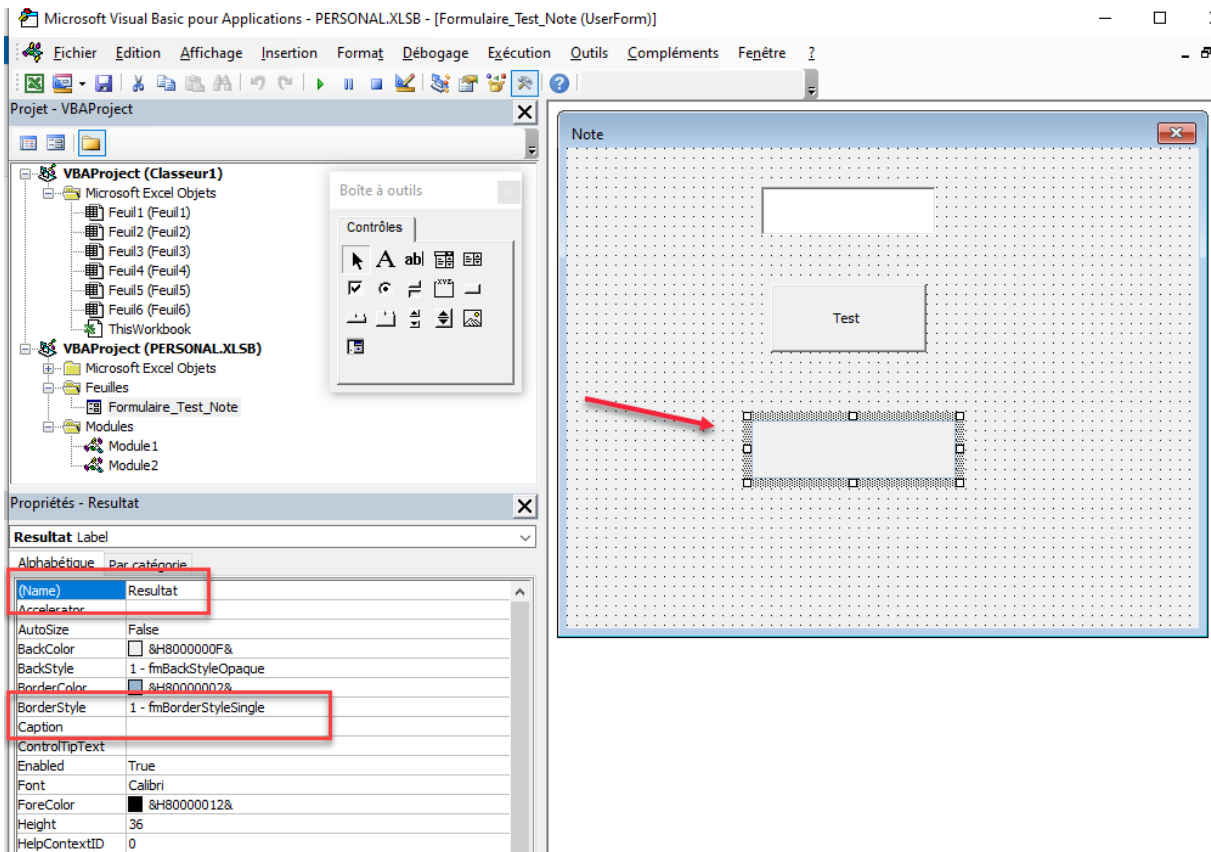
Microsoft Visual Basic pour Applications - PERSONAL.XLSB - [Formulaire_Test_Note (UserForm)]

Fichier Edition Affichage Insertion Format Débogage Exécution Outils Compléments Fenêtre ?

Projet - VBAProject

VBAProject (Classeur1)
Microsoft Excel Objets
Feuil1 (Feuil1)
Feuil2 (Feuil2)
Feuil3 (Feuil3)
Feuil4 (Feuil4)
Feuil5 (Feuil5)
Feuil6 (Feuil6)
ThisWorkbook
VBAProject (PERSONAL.XLSB)
Microsoft Excel Objets
Feuilles
Formulaire_Test_Note
Modules
Module1
Module2

Boîte à outils
Contrôles
A abl

Note

Test

Propriétés - Resultat

Resultat Label

Alphabétique Par catégorie

| (Name) | Resultat |
|---|---|
| Accelerator | |
| AutoSize | False |
| BackColor | &H8000000F& |
| BackStyle | 1 - fmBackStyleOpaque |
| BorderColor | &H80000002& |
| BorderStyle | 1 - fmBorderStyleSingle |
| Caption | |
| ControlTipText | |
| Enabled | True |
| Font | Calibri |
| ForeColor | &H80000012& |
| Height | 36 |
| HelpContextID | 0 |